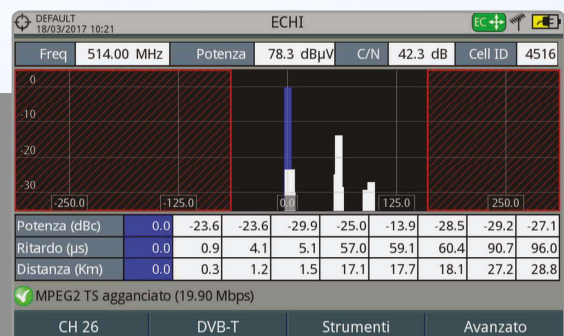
DEFAULT
18/03/2017 10:21

ECHI

EC

| Freq | 514.00 MHz | Potenza | 78.3 dBµV | C/N | 42.3 dB | Cell ID | 4516 |
|---|---|---|---|---|---|---|---|

0
-10
-20
-30
-250.0
-125.0
0.0
125.0
250.0

| Potenza (dBc) | 0.0 | -23.6 | -23.6 | -29.9 | -25.0 | -13.9 | -28.5 | -29.2 | -27.1 |
|---|---|---|---|---|---|---|---|---|---|
| Ritardo (µs) | 0.0 | 0.9 | 4.1 | 5.1 | 57.0 | 59.1 | 60.4 | 90.7 | 96.0 |
| Distanza (Km) | 0.0 | 0.3 | 1.2 | 1.5 | 17.1 | 17.7 | 18.1 | 27.2 | 28.8 |

MPEG2 TS agganciato (19.90 Mbps)

CH 26
DVB-T
Strumenti
Avanzato